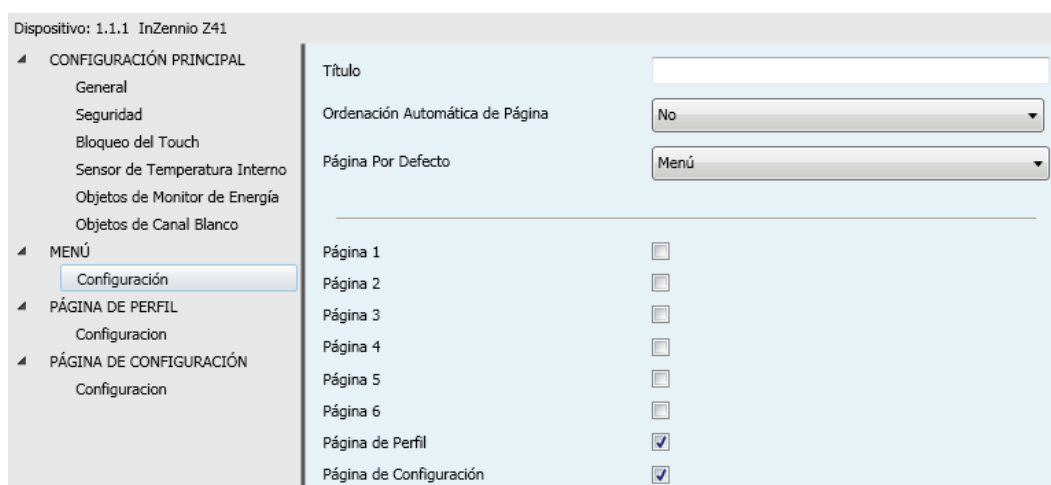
Dispositivo: 1.1.1 InZennio Z41

CONFIGURACIÓN PRINCIPAL
General
Seguridad
Bloqueo del Touch
Sensor de Temperatura Interno
Objetos de Monitor de Energía
Objetos de Canal Blanco
MENÚ
Configuración
PÁGINA DE PERFIL
Configuracion
PÁGINA DE CONFIGURACIÓN
Configuracion

Título
Ordenación Automática de Página | No
Página Por Defecto | Menú

Página 1
Página 2
Página 3
Página 4
Página 5
Página 6
Página de Perfil
Página de Configuración